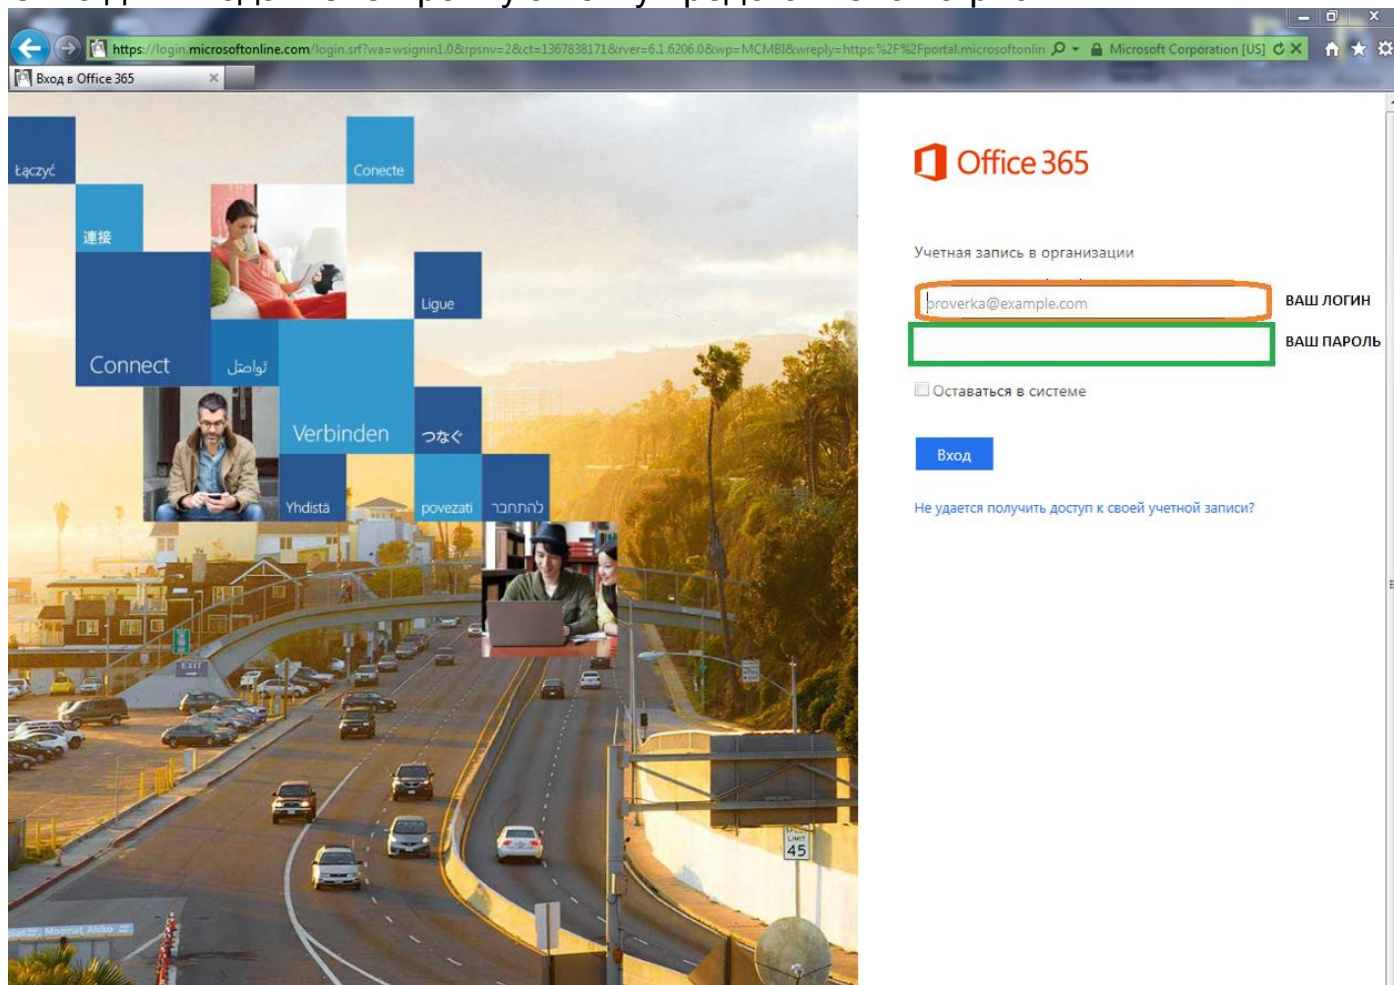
https://login.microsoftonline.com/login.srf?wa=wsignin1.0&rpsnv=2&ct=1367838171&rver=6.1.6206.0&wp=MCMBI&wreply=https:%2F%2Fportal.microsoftonlin
Microsoft Corporation [US]

Вход в Office 365

Łączyć
Conecte
連接
Ligue
Connect
تواصل
Verbinden
つなぐ
Yhdistä
povezati
להתחבר

Office 365

Учетная запись в организации

proverka@example.com

ВАШ ЛОГИН

ВАШ ПАРОЛЬ

Оставаться в системе

Вход

Не удается получить доступ к своей учетной записи?

EXIT

LIMIT 45